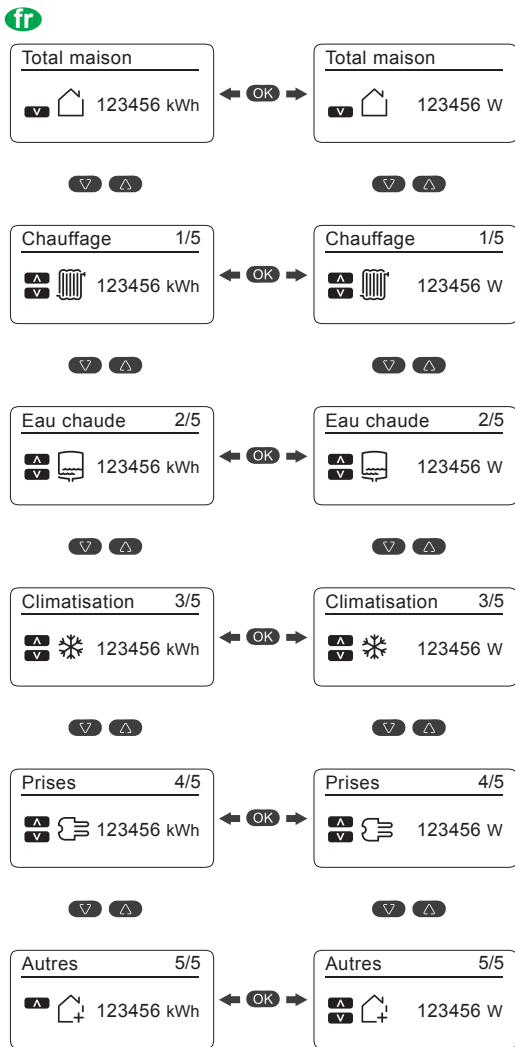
fr

Total maison
123456 kWh

OK

Total maison
123456 W

Chauffage 1/5
123456 kWh

OK

Chauffage 1/5
123456 W

Eau chaude 2/5
123456 kWh

OK

Eau chaude 2/5
123456 W

Climatisation 3/5
123456 kWh

OK

Climatisation 3/5
123456 W

Prises 4/5
123456 kWh

OK

Prises 4/5
123456 W

Autres 5/5
123456 kWh

OK

Autres 5/5
123456 W